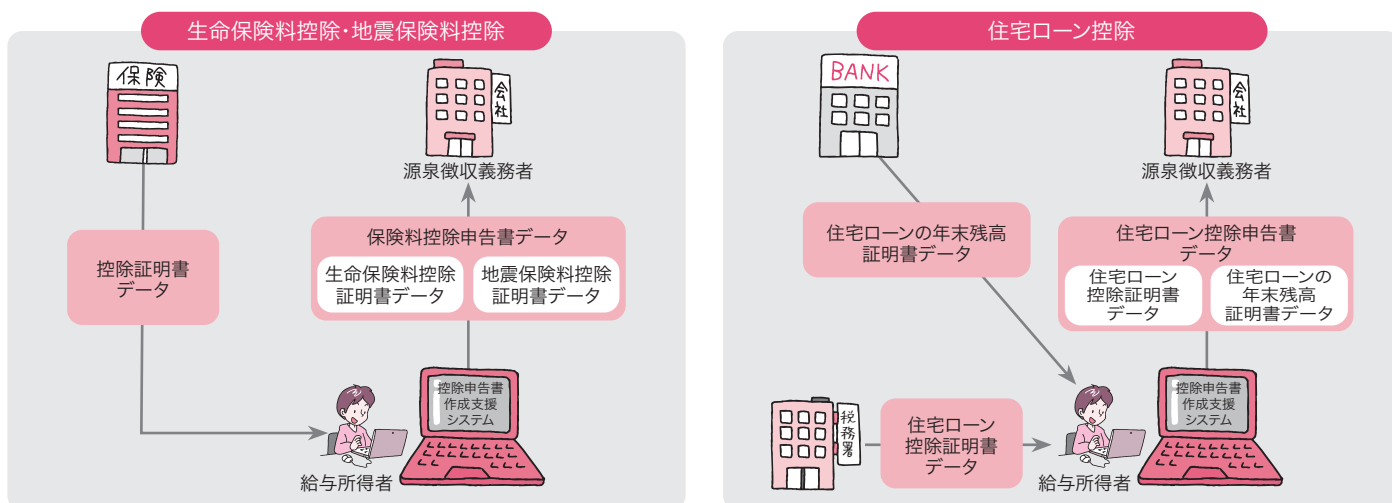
生命保険料控除・地震保険料控除

保険

会社

源泉徴収義務者

控除証明書データ

保険料控除申告書データ

生命保険料控除証明書データ

地震保険料控除証明書データ

控除申告書作成支援システム

給与所得者

住宅ローン控除

BANK

会社

源泉徴収義務者

住宅ローンの年末残高証明書データ

住宅ローン控除申告書データ

住宅ローン控除証明書データ

住宅ローンの年末残高証明書データ

税務署

住宅ローン控除証明書データ

控除申告書作成支援システム

給与所得者